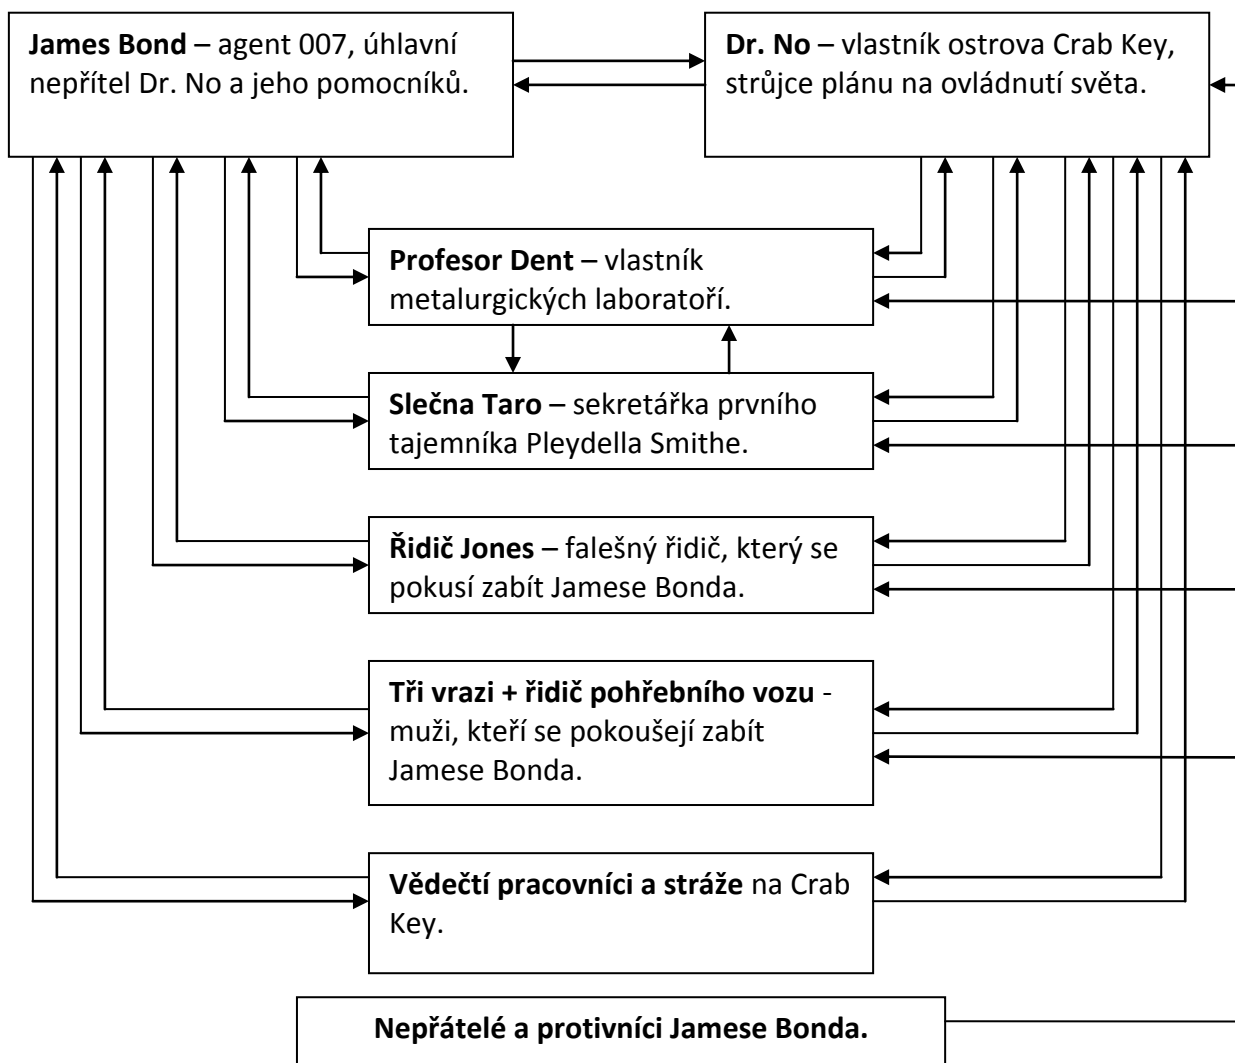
**James Bond** – agent 007, úhlavní nepřítel Dr. No a jeho pomocníků.

**Dr. No** – vlastník ostrova Crab Key, strůjce plánu na ovládnutí světa.

**Profesor Dent** – vlastník metalurgických laboratoří.

**Slečna Taro** – sekretářka prvního tajemníka Pleydella Smithe.

**Řidič Jones** – falešný řidič, který se pokusí zabít Jamese Bonda.

**Tři vrazi + řidič pohřebního vozu** - muži, kteří se pokoušejí zabít Jamese Bonda.

**Vědečtí pracovníci a stráže** na Crab Key.

**Nepřátelé a protivníci Jamese Bonda.**